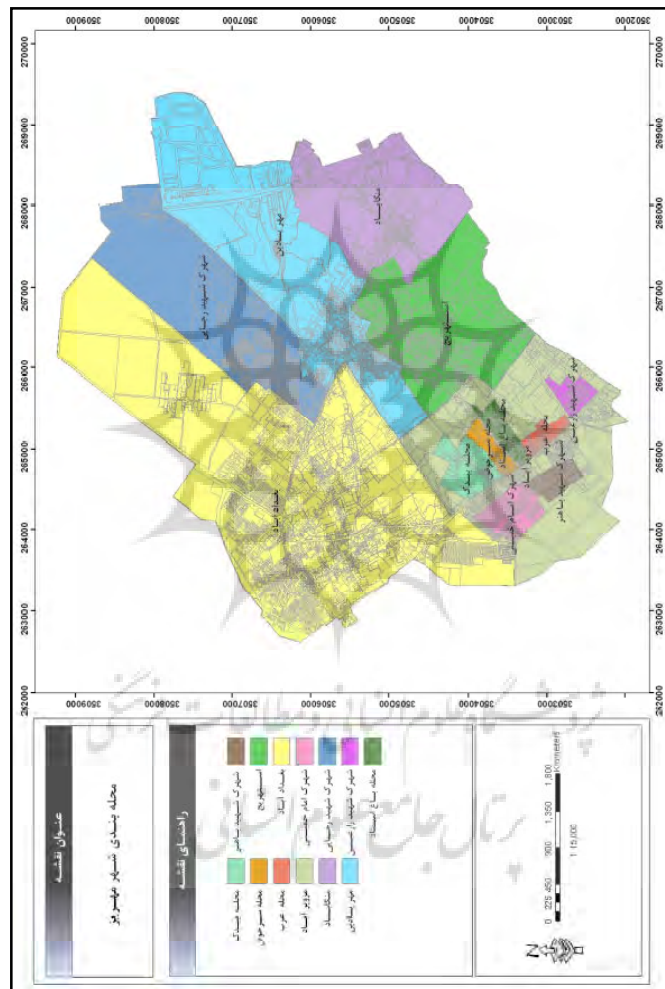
عنوان نقشه

محله بندی شهر مهریز

راهنمای نقشه

شهرک شهید صادقی
اسلامیه
بغداد آباد
شهرک امام خمینی
شهرک شهید رجایی
شهرک شهید باهنر
محله ساغر آباد
محله بنیاد
محله سرچوان
محله عرب
مزرعه آباد
ساکلباد
مهر پادین

0 225 450 900 1,350 1,800 Meters

1:15,000

N

262000 263000 264000 265000 266000 267000 268000 269000 270000

3502000 3503000 3504000 3505000 3506000 3507000 3508000 3509000

شهرک شهید رجایی
مهر پادین
ساکلباد
اسلامیه
بغداد آباد
محله بنیاد
شهرک امام خمینی
مزرعه آباد
محله عرب
شهرک شهید باهنر